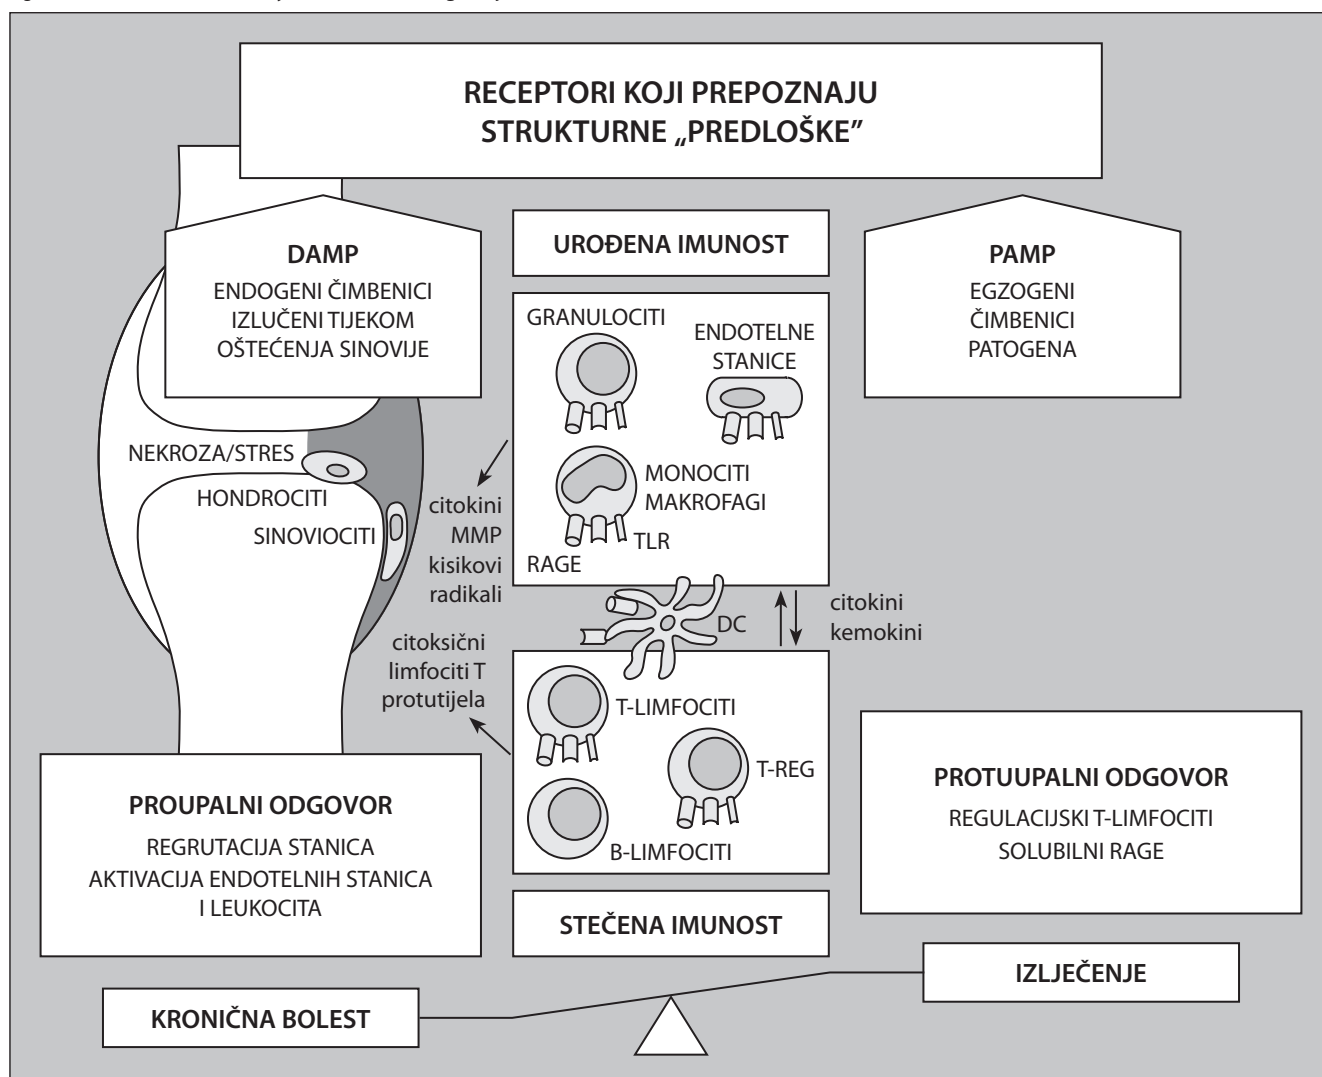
RECEPTORI KOJI PREPOZNAJU STRUKTURNE „PREDLOŠKE"

DAMP
ENDOGENI ČIMBENICI IZLUČENI TIJEKOM OŠTEĆENJA SINOVIJE

UROĐENA IMUNOST

PAMP
EGZOGENI ČIMBENICI PATOGENA

GRANULOCITI

ENDOTELNE STANICE

MONOCITI MAKROFAGI

TLR

RAGE

NEKROZA/STRES

HONDROCITI

SINOVIOCITI

citokini MMP kisikovi radikali

citokini kemokini

DC

citoksični limfociti T protutijela

T-LIMFOCITI

T-REG

B-LIMFOCITI

PROUPALNI ODGOVOR
REGRUTACIJA STANICA
AKTIVACIJA ENDOTELNIH STANICA I LEUKOCITA

PROTUUPALNI ODGOVOR
REGULACIJSKI T-LIMFOCITI
SOLUBILNI RAGE

STEČENA IMUNOST

IZLJEČENJE

KRONIČNA BOLEST